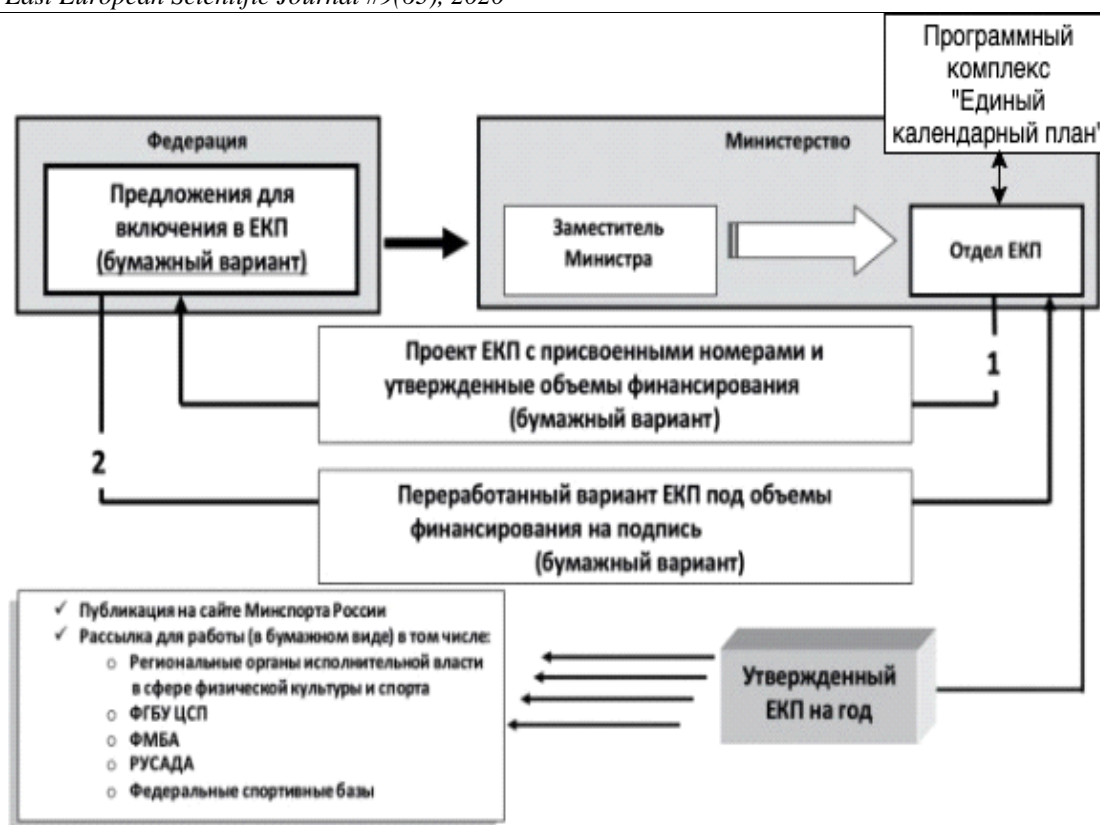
East European Scientific Journal #9(65), 2020

Программный комплекс "Единый календарный план"

Федерация

Предложения для включения в ЕКП (бумажный вариант)

Министерство

Заместитель Министра

Отдел ЕКП

Проект ЕКП с присвоенными номерами и утвержденные объемы финансирования (бумажный вариант)

1

2

Переработанный вариант ЕКП под объемы финансирования на подпись (бумажный вариант)

✓ Публикация на сайте Минспорта России
✓ Рассылка для работы (в бумажном виде) в том числе:
○ Региональные органы исполнительной власти в сфере физической культуры и спорта
○ ФГБУ ЦСП
○ ФМБА
○ РУСАДА
○ Федеральные спортивные базы

Утвержденный ЕКП на год